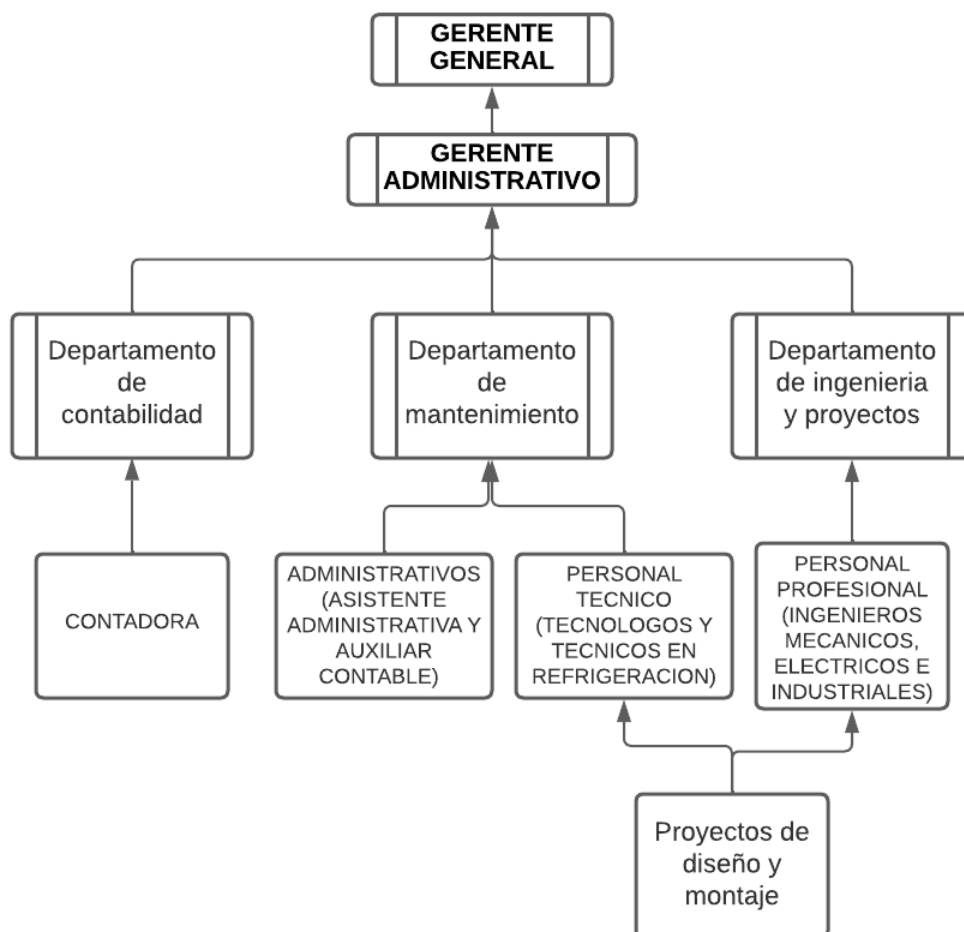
GERENTE GENERAL

GERENTE ADMINISTRATIVO

Departamento de contabilidad

Departamento de mantenimiento

Departamento de ingenieria y proyectos

CONTADORA

ADMINISTRATIVOS (ASISTENTE ADMINISTRATIVA Y AUXILIAR CONTABLE)

PERSONAL TECNICO (TECNOLOGOS Y TECNICOS EN REFRIGERACION)

PERSONAL PROFESIONAL (INGENIEROS MECANICOS, ELECTRICOS E INDUSTRIALES)

Proyectos de diseño y montaje